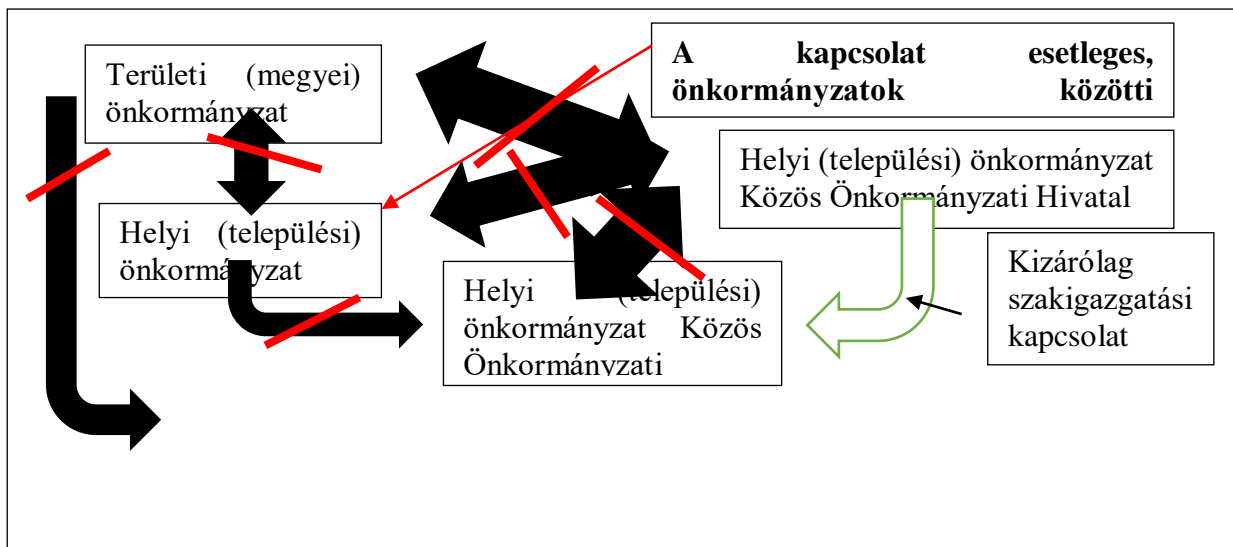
Területi (megyei) önkormányzat

A kapcsolat esetleges, önkormányzatok közötti

Helyi (települési) önkormányzat Közös Önkormányzati Hivatal

Helyi (települési) önkormányzat

Kizárólag szakigazgatási kapcsolat

Helyi (települési) önkormányzat Közös Önkormányzati